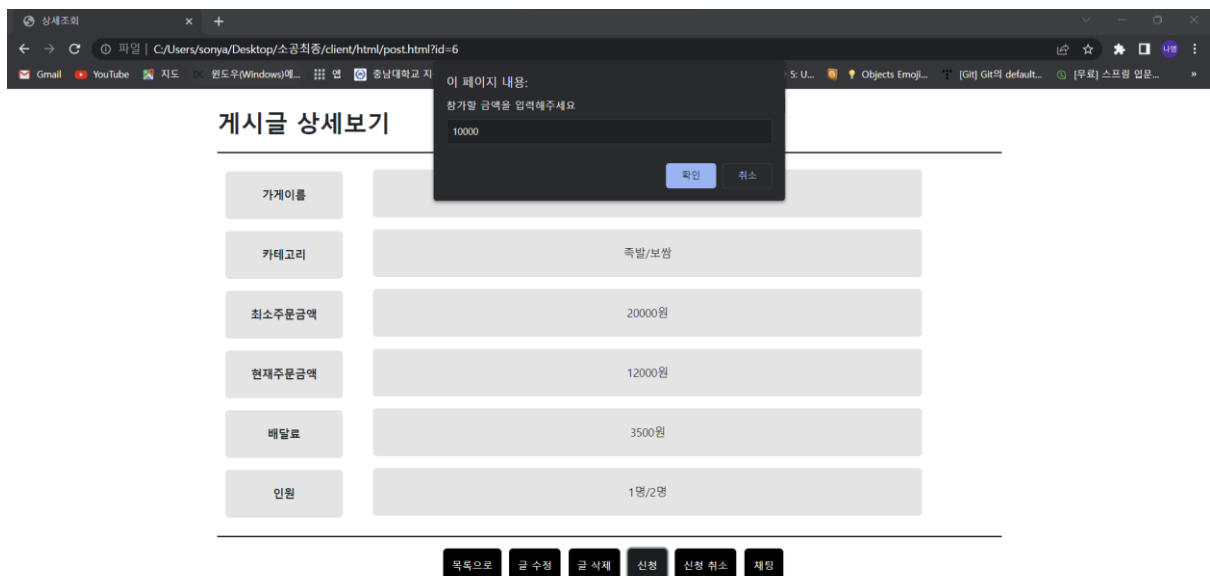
상세조회 × +

← → C ⓘ 파일 | C:/Users/sonya/Desktop/소공최종/client/html/post.html?id=6

Gmail YouTube 지도 윈도우(Windows)에... 앱 충남대학교 지 5: U... Objects Emoji... [Git] Git의 default... [무료] 스프링 입문... »

이 페이지 내용:
참가할 금액을 입력해주세요
10000
확인 취소

게시글 상세보기

| 가게이름 | |
|---|---|
| 카테고리 | 족발/보쌈 |
| 최소주문금액 | 20000원 |
| 현재주문금액 | 12000원 |
| 배달료 | 3500원 |
| 인원 | 1명/2명 |

목록으로 글 수정 글 삭제 신청 신청 취소 채팅